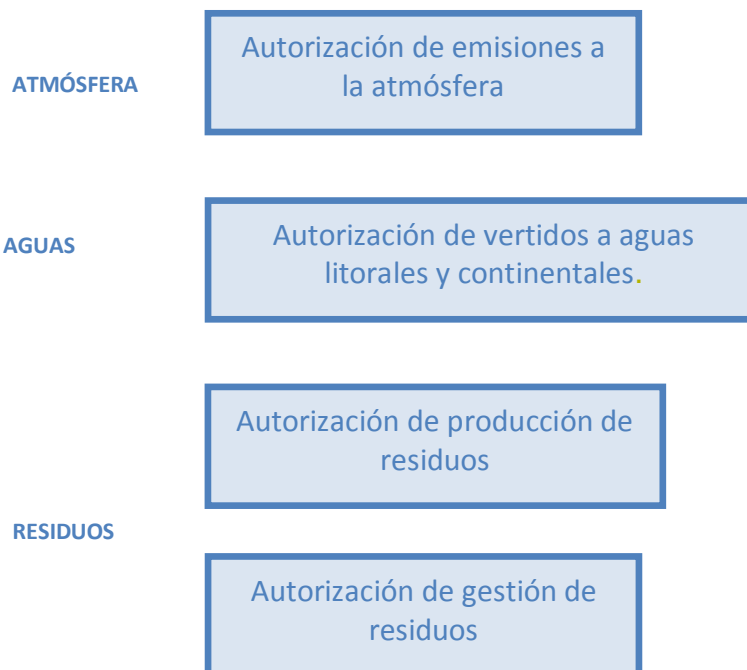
ATMÓSFERA

Autorización de emisiones a la atmósfera

AGUAS

Autorización de vertidos a aguas litorales y continentales.

RESIDUOS

Autorización de producción de residuos

Autorización de gestión de residuos